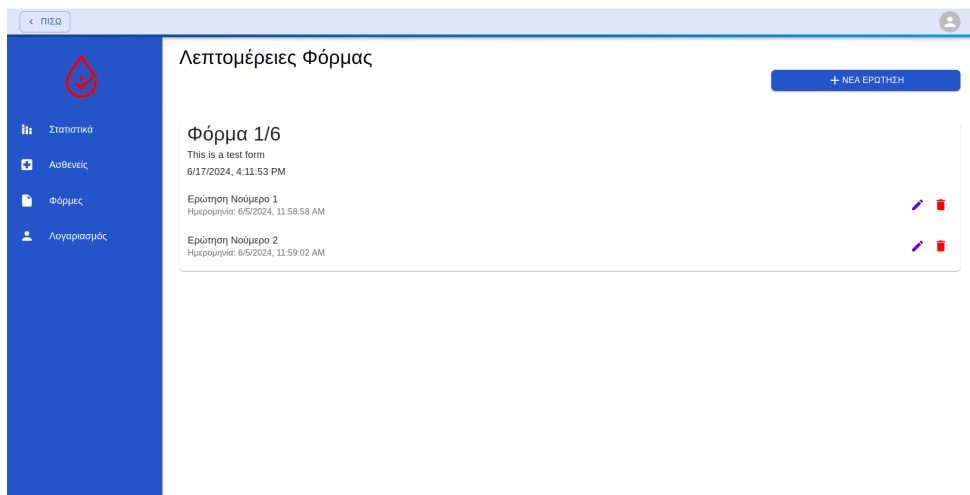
‹ ΠΙΣΩ

Στατιστικά
Ασθενείς
Φόρμες
Λογαριασμός

Λεπτομέρειες Φόρμας

+ ΝΕΑ ΕΡΩΤΗΣΗ

Φόρμα 1/6
This is a test form
6/17/2024, 4:11:53 PM

Ερώτηση Νούμερο 1
Ημερομηνία: 6/5/2024, 11:58:58 AM

Ερώτηση Νούμερο 2
Ημερομηνία: 6/5/2024, 11:59:02 AM